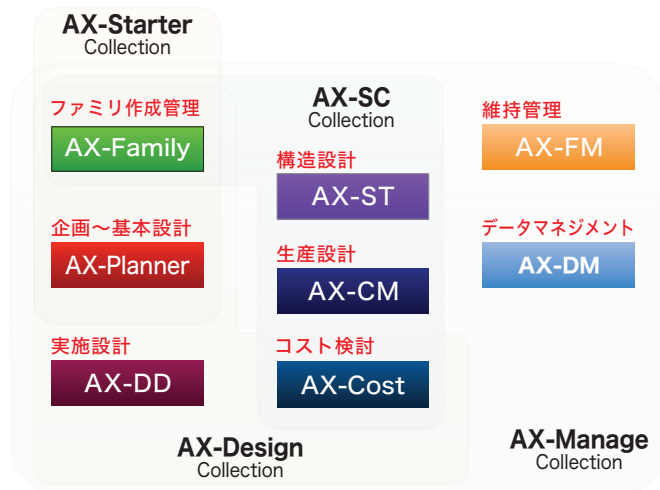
AX-Starter
Collection

ファミリ作成管理
AX-Family

企画〜基本設計
AX-Planner

AX-SC
Collection

構造設計
AX-ST

生産設計
AX-CM

コスト検討
AX-Cost

維持管理
AX-FM

データマネジメント
AX-DM

実施設計
AX-DD

AX-Design
Collection

AX-Manage
Collection